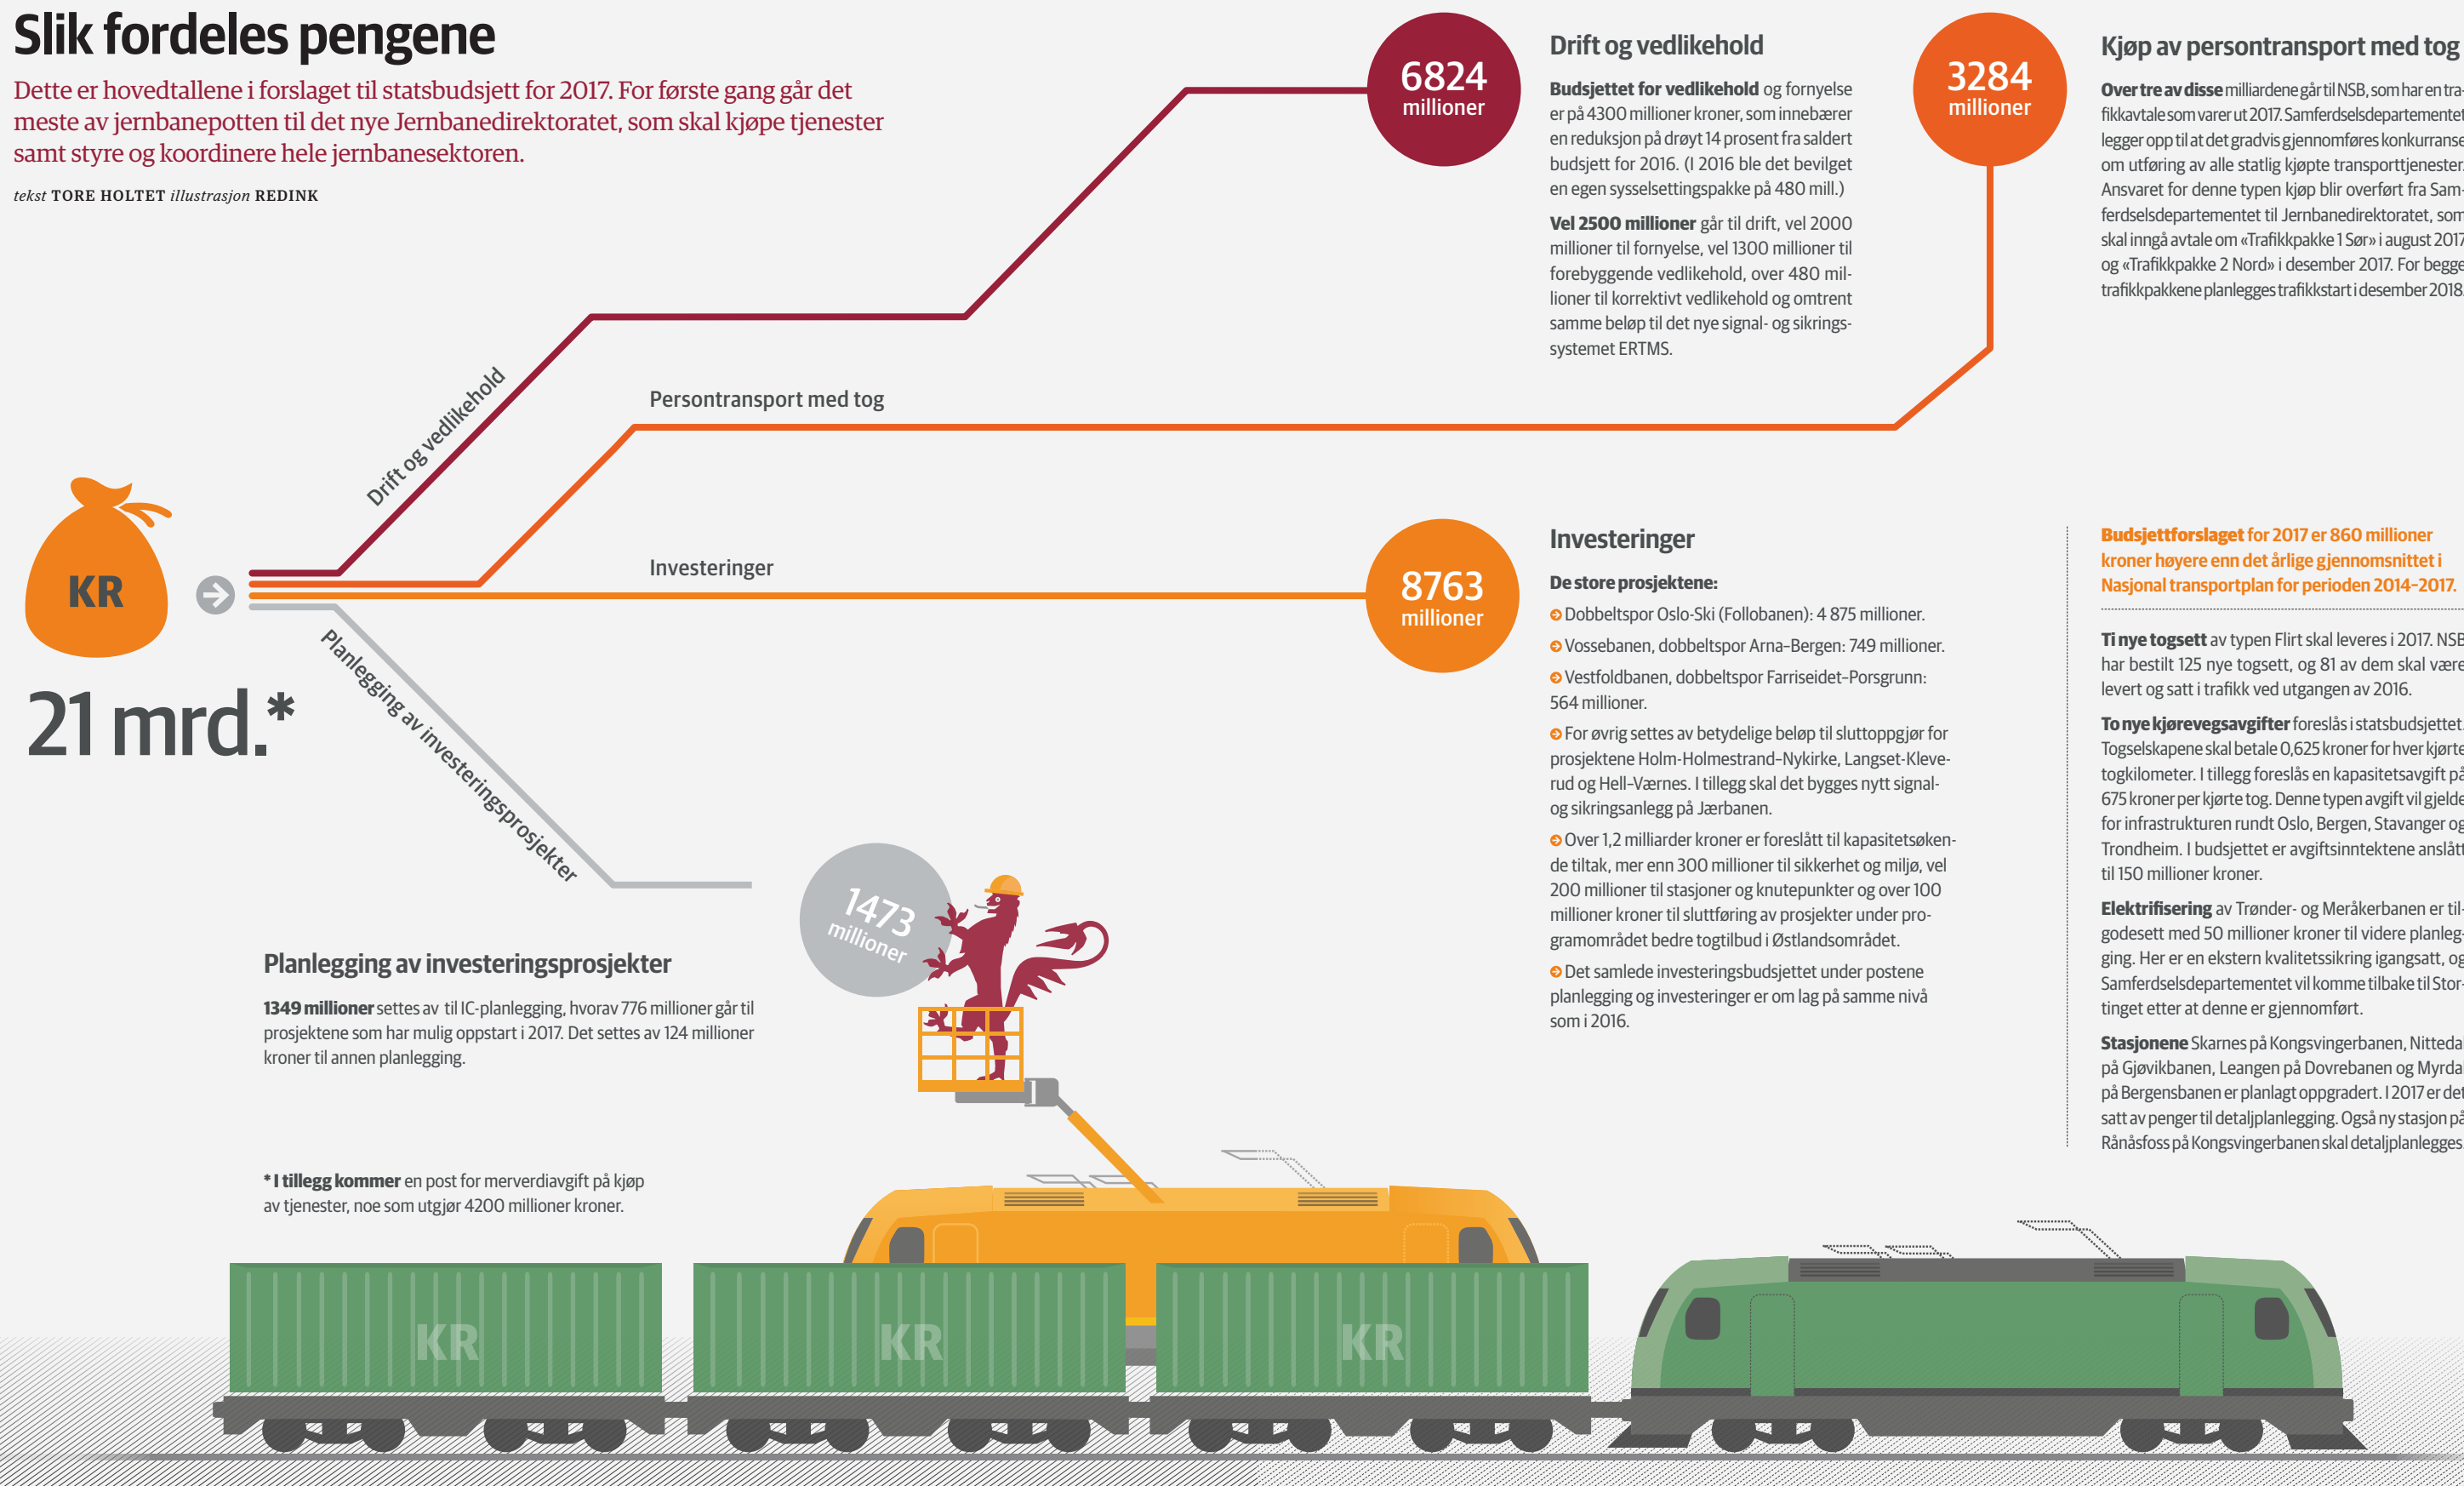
Slik fordeles pengene

Dette er hovedtallene i forslaget til statsbudsjett for 2017. For første gang går det meste av jernbanepotten til det nye Jernbanedirektoratet, som skal kjøpe tjenester samt styre og koordinere hele jernbanesektoren.

tekst TORE HOLTET illustrasjon REDINK

KR

21 mrd.*

Drift og vedlikehold

Persontransport med tog

Investeringer

Planlegging av investeringsprosjekter

6824 millioner

Drift og vedlikehold

Budsjettet for vedlikehold og fornyelse er på 4300 millioner kroner, som innebærer en reduksjon på drøyt 14 prosent fra saldert budsjett for 2016. (I 2016 ble det bevilget en egen sysselsettingspakke på 480 mill.)

Vel 2500 millioner går til drift, vel 2000 millioner til fornyelse, vel 1300 millioner til forebyggende vedlikehold, over 480 millioner til korrektivt vedlikehold og omtrent samme beløp til det nye signal- og sikringssystemet ERTMS.

3284 millioner

Kjøp av persontransport med tog

Over tre av disse milliardene går til NSB, som har en trafikkavtale som varer ut 2017. Samferdselsdepartementet legger opp til at det gradvis gjennomføres konkurranse om utføring av alle statlig kjøpte transporttjenester. Ansvaret for denne typen kjøp blir overført fra Samferdselsdepartementet til Jernbanedirektoratet, som skal inngå avtale om «Trafikkpakke 1 Sør» i august 2017 og «Trafikkpakke 2 Nord» i desember 2017. For begge trafikkpakkene planlegges trafikkstart i desember 2018.

8763 millioner

Investeringer

De store prosjektene:
Dobbeltspor Oslo-Ski (Follobanen): 4 875 millioner.
Vossebanen, dobbeltspor Arna-Bergen: 749 millioner.
Vestfoldbanen, dobbeltspor Farriseidet-Porsgrunn: 564 millioner.
For øvrig settes av betydelige beløp til sluttoppgjør for prosjektene Holm-Holmestrand-Nykirke, Langset-Kleverud og Hell-Værnes. I tillegg skal det bygges nytt signal- og sikringsanlegg på Jærbanen.
Over 1,2 milliarder kroner er foreslått til kapasitetsøkende tiltak, mer enn 300 millioner til sikkerhet og miljø, vel 200 millioner til stasjoner og knutepunkter og over 100 millioner kroner til sluttføring av prosjekter under programområdet bedre togtilbud i Østlandsområdet.
Det samlede investeringsbudsjettet under postene planlegging og investeringer er om lag på samme nivå som i 2016.

Budsjettforslaget for 2017 er 860 millioner kroner høyere enn det årlige gjennomsnittet i Nasjonal transportplan for perioden 2014-2017.

Ti nye togsett av typen Flirt skal leveres i 2017. NSB har bestilt 125 nye togsett, og 81 av dem skal være levert og satt i trafikk ved utgangen av 2016.

To nye kjørevegsavgifter foreslås i statsbudsjettet. Togselskapene skal betale 0,625 kroner for hver kjørte togkilometer. I tillegg foreslås en kapasitetsavgift på 675 kroner per kjørte tog. Denne typen avgift vil gjelde for infrastrukturen rundt Oslo, Bergen, Stavanger og Trondheim. I budsjettet er avgiftsinntektene anslått til 150 millioner kroner.

Elektrifisering av Trønder- og Meråkerbanen er tilgodesett med 50 millioner kroner til videre planlegging. Her er en ekstern kvalitetssikring igangsatt, og Samferdselsdepartementet vil komme tilbake til Stortinget etter at denne er gjennomført.

Stasjonene Skarnes på Kongsvingerbanen, Nittedal på Gjøvikbanen, Leangen på Dovrebanen og Myrdal på Bergensbanen er planlagt oppgradert. I 2017 er det satt av penger til detaljplanlegging. Også ny stasjon på Rånåsfoss på Kongsvingerbanen skal detaljplanlegges.

1473 millioner

Planlegging av investeringsprosjekter

1349 millioner settes av til IC-planlegging, hvorav 776 millioner går til prosjektene som har mulig oppstart i 2017. Det settes av 124 millioner kroner til annen planlegging.

* I tillegg kommer en post for merverdiavgift på kjøp av tjenester, noe som utgjør 4200 millioner kroner.

KR KR KR